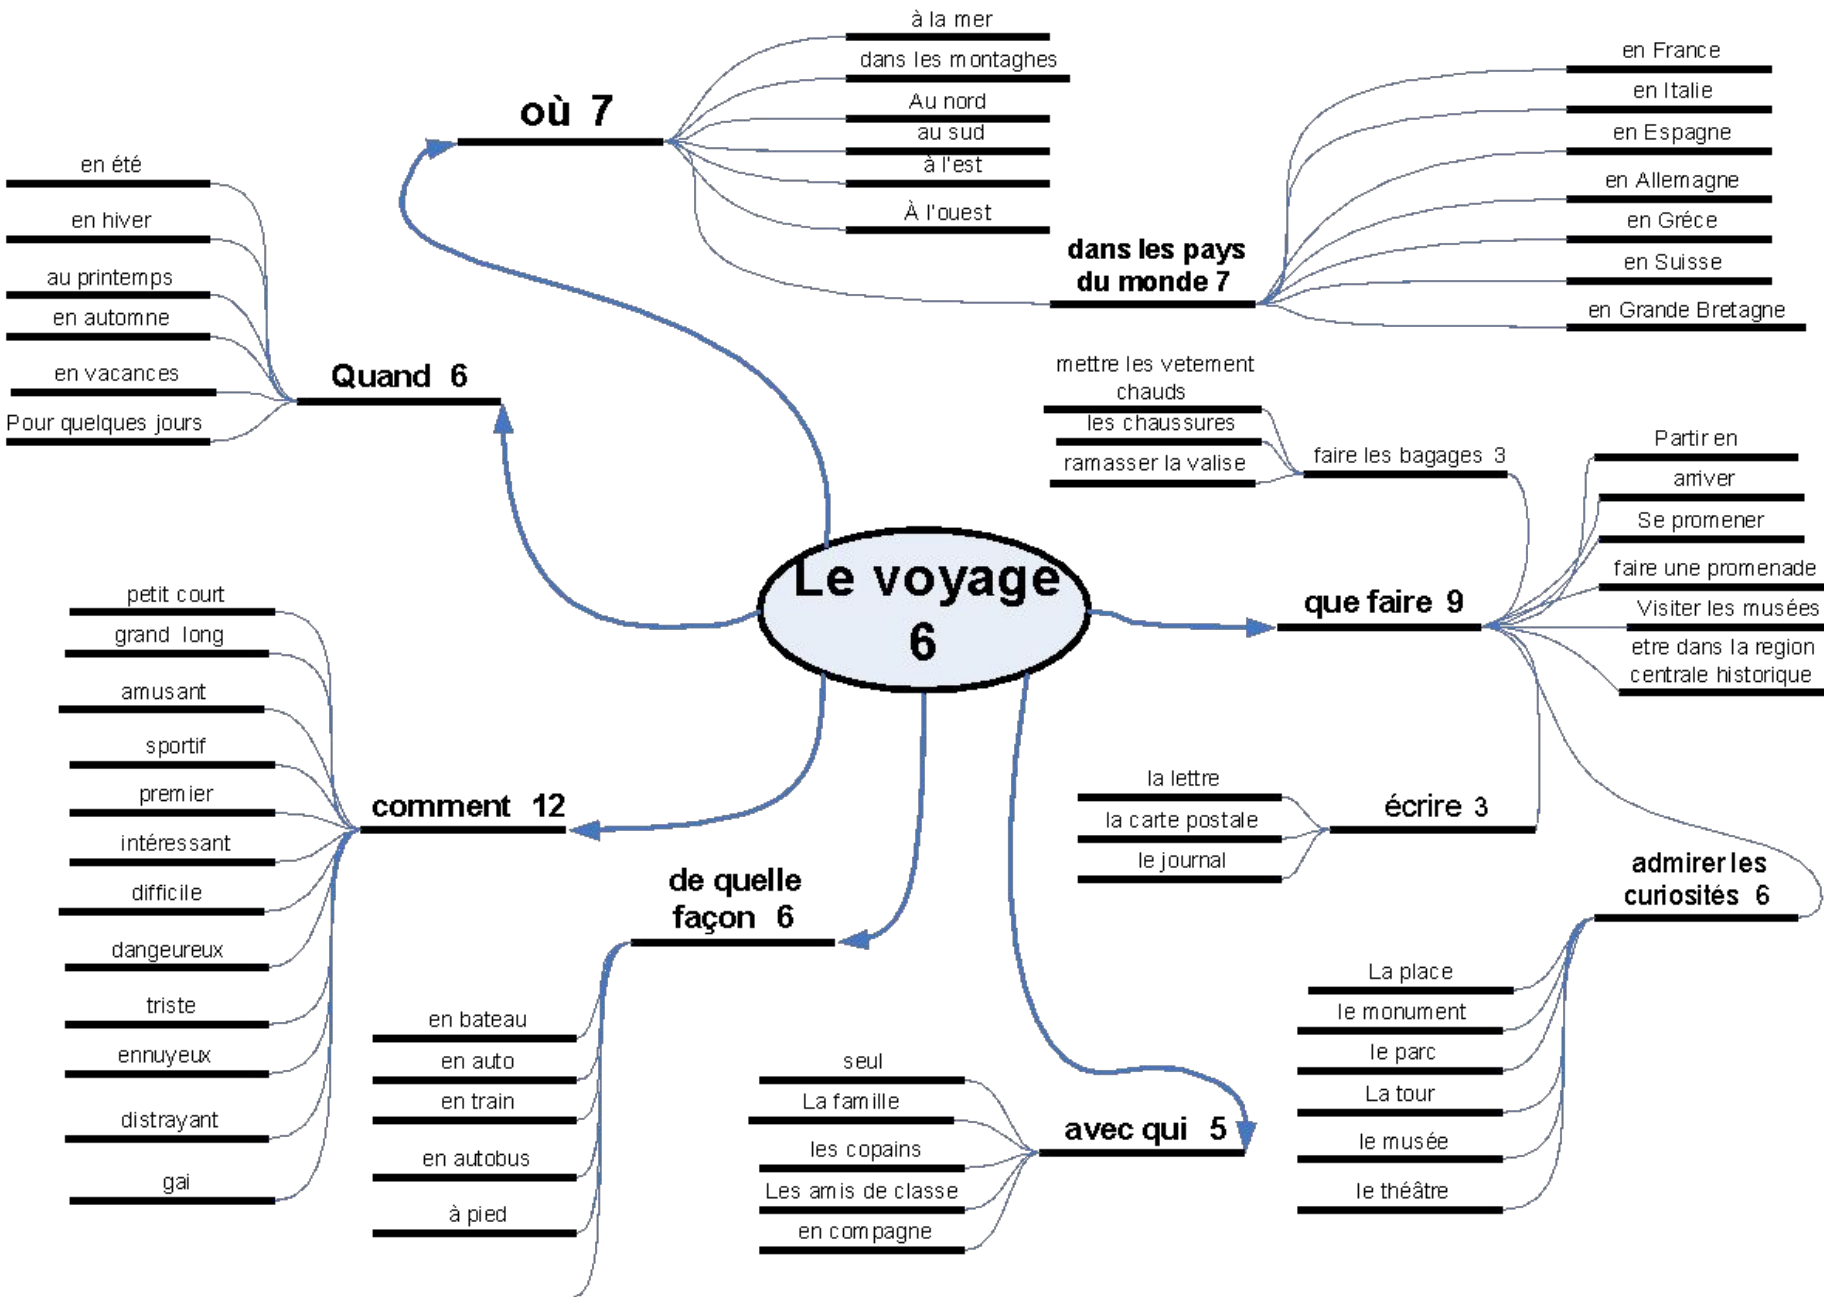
Le voyage 6

où 7
à la mer
dans les montaghes
Au nord
au sud
à l'est
À l'ouest

dans les pays du monde 7
en France
en Italie
en Espagne
en Allemagne
en Gréce
en Suisse
en Grande Bretagne

Quand 6
en été
en hiver
au printemps
en automne
en vacances
Pour quelques jours

faire les bagages 3
mettre les vetement chauds
les chaussures
ramasser la valise

que faire 9
Partir en
arriver
Se promener
faire une promenade
Visiter les musées
etre dans la region centrale historique

comment 12
petit court
grand long
amusant
sportif
premier
intéressant
difficile
dangeureux
triste
ennuyeux
distrayant
gai

écrire 3
la lettre
la carte postale
le journal

admirer les curiosités 6
La place
le monument
le parc
La tour
le musée
le théâtre

de quelle façon 6
en bateau
en auto
en train
en autobus
à pied

avec qui 5
seul
La famille
les copains
Les amis de classe
en compagne